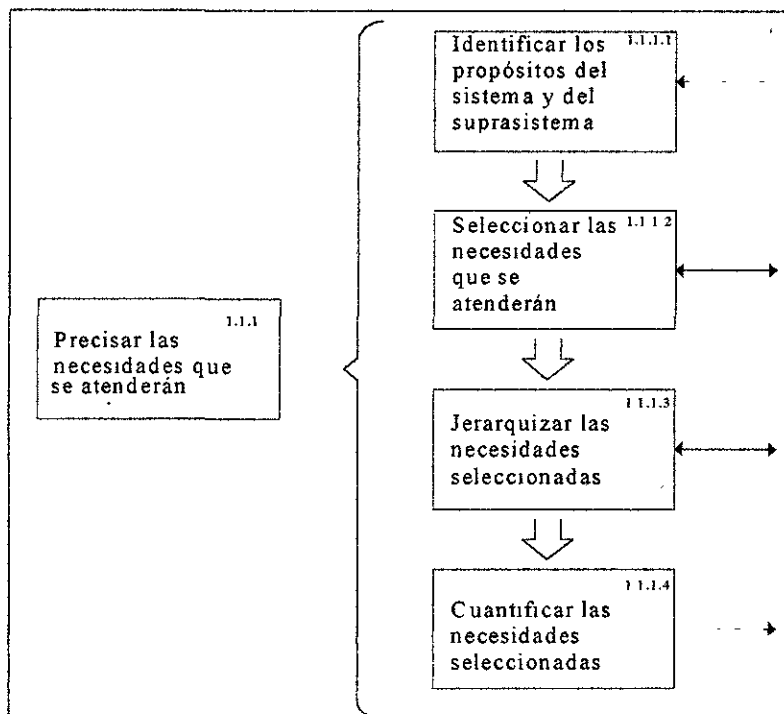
1.1.1
Precisar las necesidades que se atenderán

1.1.1.1
Identificar los propósitos del sistema y del suprasistema

1.1.1.2
Seleccionar las necesidades que se atenderán

1.1.1.3
Jerarquizar las necesidades seleccionadas

1.1.1.4
Cuantificar las necesidades seleccionadas